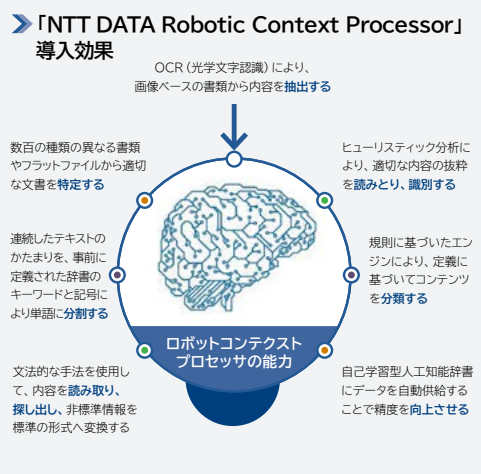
「NTT DATA Robotic Context Processor」導入効果

OCR（光学文字認識）により、画像ベースの書類から内容を抽出する

数百の種類の異なる書類やフラットファイルから適切な文書を特定する

ヒューリスティック分析により、適切な内容の抜粋を読みとり、識別する

連続したテキストのかたまりを、事前に定義された辞書のキーワードと記号により単語に分割する

規則に基づいたエンジンにより、定義に基づいてコンテンツを分類する

ロボットコンテクストプロセッサの能力

文法的な手法を使用して、内容を読み取り、探し出し、非標準情報を標準の形式へ変換する

自己学習型人工知能辞書にデータを自動供給することで精度を向上させる